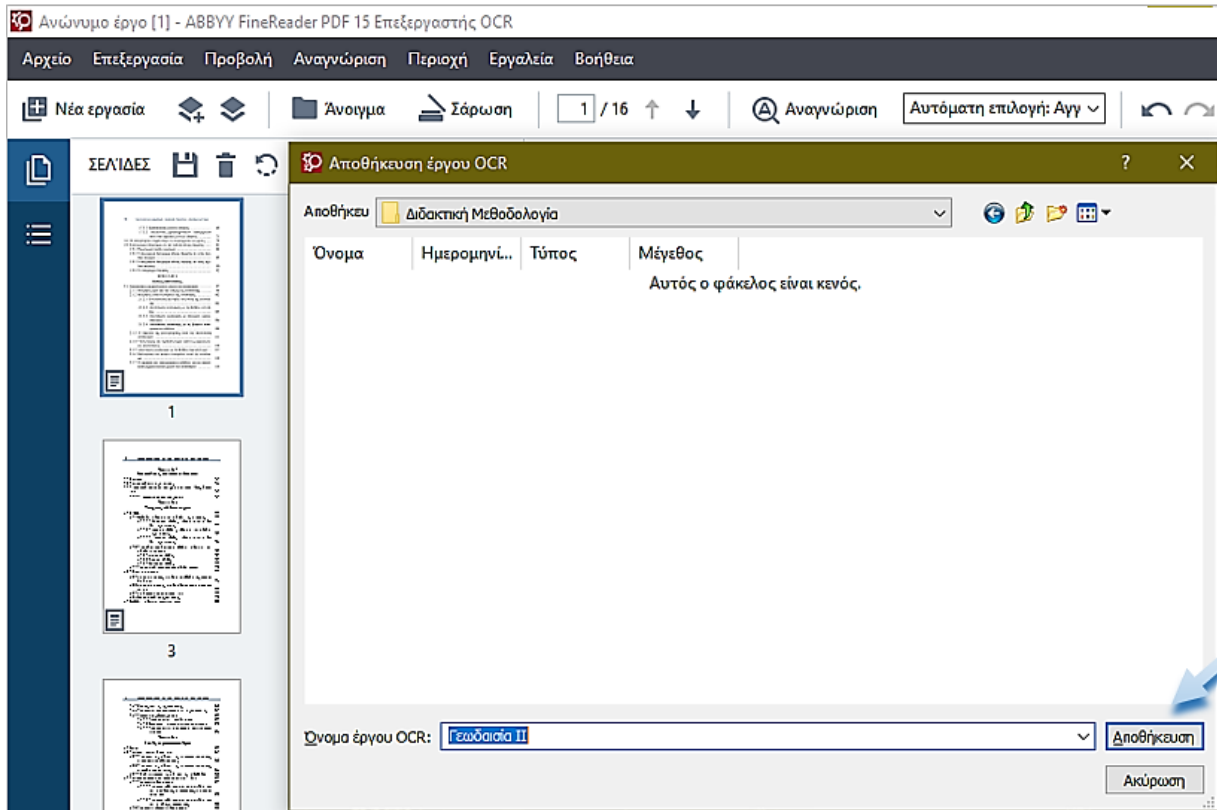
Ανώνυμο έργο [1] - ABBYY FineReader PDF 15 Επεξεργαστής OCR

Αρχείο Επεξεργασία Προβολή Αναγνώριση Περιοχή Εργαλεία Βοήθεια

Νέα εργασία Άνοιγμα Σάρωση 1 / 16 Αναγνώριση Αυτόματη επιλογή: Αγγ

ΣΕΛΙΔΕΣ

1

3

Αποθήκευση έργου OCR ? ✕

Αποθήκευ Διδακτική Μεθοδολογία

| Όνομα | Ημερομηνί... | Τύπος | Μέγεθος |
|---|---|---|---|

Αυτός ο φάκελος είναι κενός.

Όνομα έργου OCR: Γεωδαισία ΙΙ

Αποθήκευση

Ακύρωση